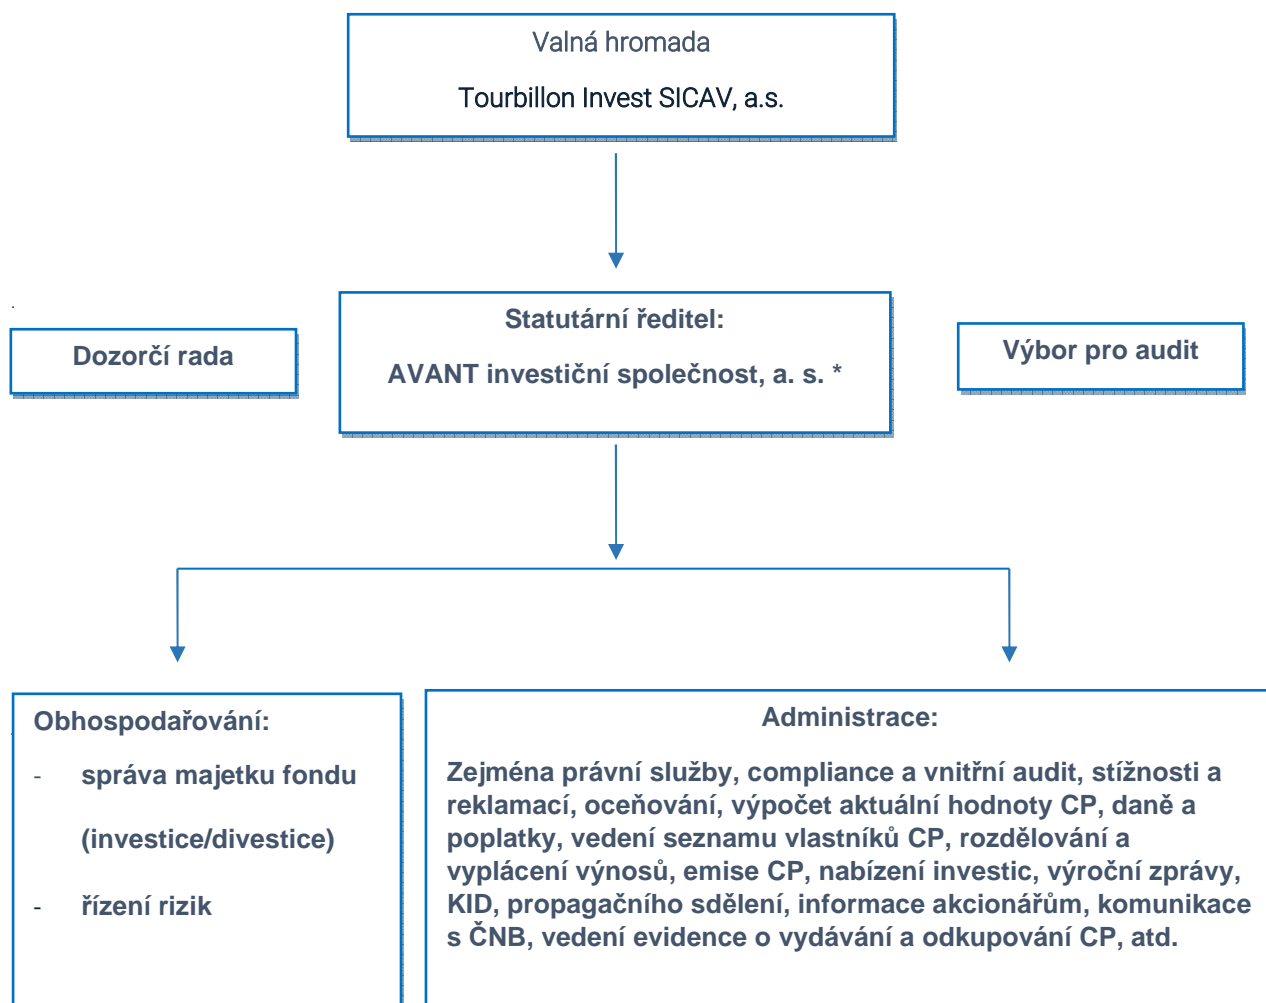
Valná hromada

Tourbillon Invest SICAV, a.s.

Dozorčí rada

Statutární ředitel:

AVANT investiční společnost, a. s. *

Výbor pro audit

Obhospodařování:

- správa majetku fondu (investice/divestice)

- řízení rizik

Administrace:

Zejména právní služby, compliance a vnitřní audit, stížnosti a reklamací, oceňování, výpočet aktuální hodnoty CP, daně a poplatky, vedení seznamu vlastníků CP, rozdělování a vyplácení výnosů, emise CP, nabízení investic, výroční zprávy, KID, propagačního sdělení, informace akcionářům, komunikace s ČNB, vedení evidence o vydávání a odkupování CP, atd.